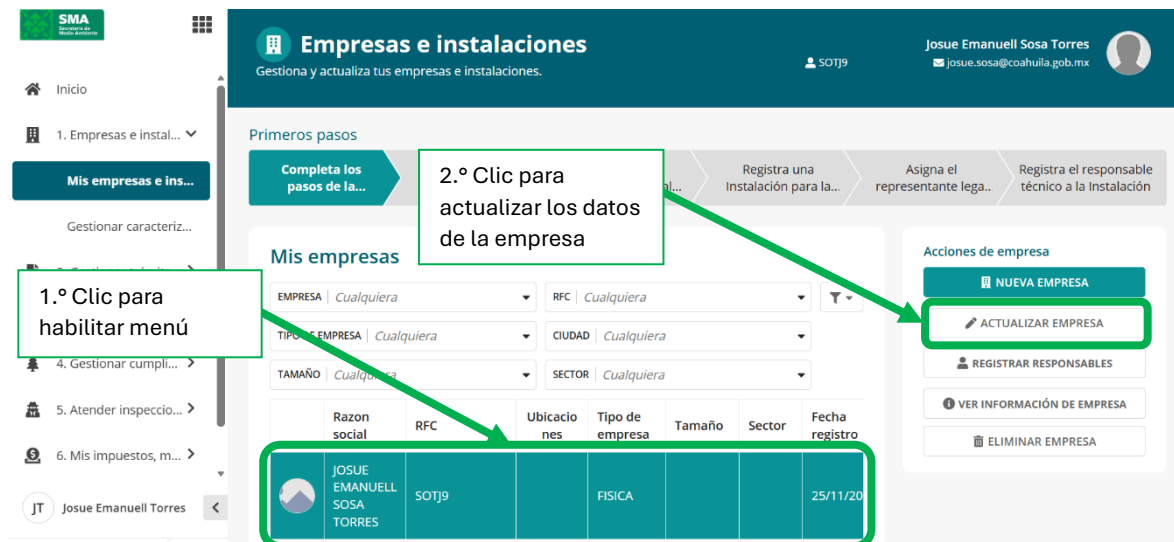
SMA
Secretaría de Medio Ambiente

Inicio
1. Empresas e instal...
Mis empresas e ins...
Gestionar caracteriz...
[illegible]
4. Gestionar cumpli...
5. Atender inspeccio...
6. Mis impuestos, m...
JT Josue Emanuell Torres

Empresas e instalaciones
Gestiona y actualiza tus empresas e instalaciones.
SOTJ9
Josue Emanuell Sosa Torres
josue.sosa@coahuila.gob.mx

Primeros pasos
Completa los pasos de la...
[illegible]al...
Registra una Instalación para la..
Asigna el representante lega..
Registra el responsable técnico a la Instalación

2.° Clic para actualizar los datos de la empresa

Mis empresas

1.° Clic para habilitar menú

EMPRESA Cualquiera
RFC Cualquiera
TIPO DE EMPRESA Cualquiera
CIUDAD Cualquiera
TAMAÑO Cualquiera
SECTOR Cualquiera

| | Razon social | RFC | Ubicaciones | Tipo de empresa | Tamaño | Sector | Fecha registro |
|---|---|---|---|---|---|---|---|
| | JOSUE EMANUELL SOSA TORRES | SOTJ9 | | FISICA | | | 25/11/20 |

Acciones de empresa
NUEVA EMPRESA
ACTUALIZAR EMPRESA
REGISTRAR RESPONSABLES
VER INFORMACIÓN DE EMPRESA
ELIMINAR EMPRESA